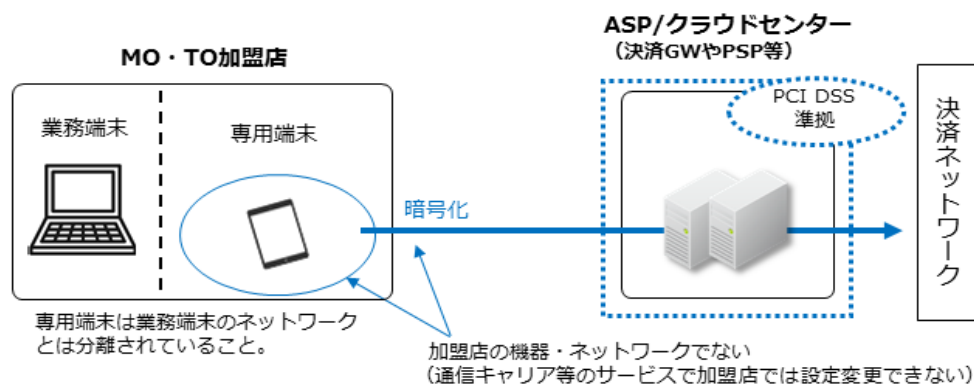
MO・TO加盟店

業務端末

専用端末

暗号化

ASP/クラウドセンター
（決済GWやPSP等）

PCI DSS
準拠

決済ネットワーク

専用端末は業務端末のネットワークとは分離されていること。

加盟店の機器・ネットワークでない
（通信キャリア等のサービスで加盟店では設定変更できない）